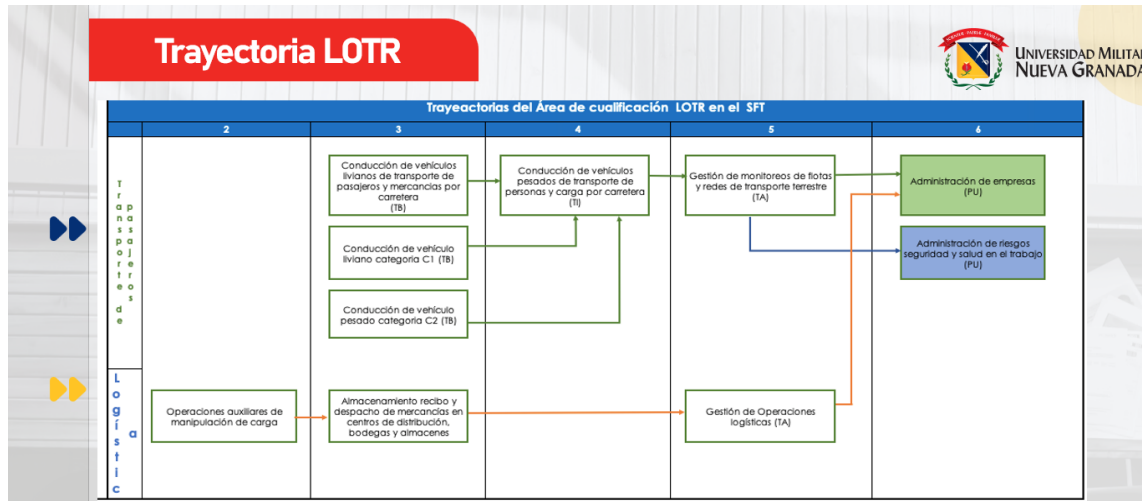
Trayectoria LOTR

UNIVERSIDAD MILITAR
NUEVA GRANADA

Trayectorias del Área de cualificación LOTR en el SFT

| | 2 | 3 | 4 | 5 | 6 |
|---|---|---|---|---|---|
| Transporte de pasajeros | | Conducción de vehículos livianos de transporte de pasajeros y mercancías por carretera (TB) | Conducción de vehículos pesados de transporte de personas y carga por carretera (TI) | Gestión de monitoreos de flotas y redes de transporte terrestre (TA) | Administración de empresas (PU) |
| | | Conducción de vehículo liviano categoría C1 (TB) | | | Administración de riesgos seguridad y salud en el trabajo (PU) |
| | | Conducción de vehículo pesado categoría C2 (TB) | | | |
| Logística | Operaciones auxiliares de manipulación de carga | Almacenamiento recibo y despacho de mercancías en centros de distribución, bodegas y almacenes | | Gestión de Operaciones logísticas (TA) | |